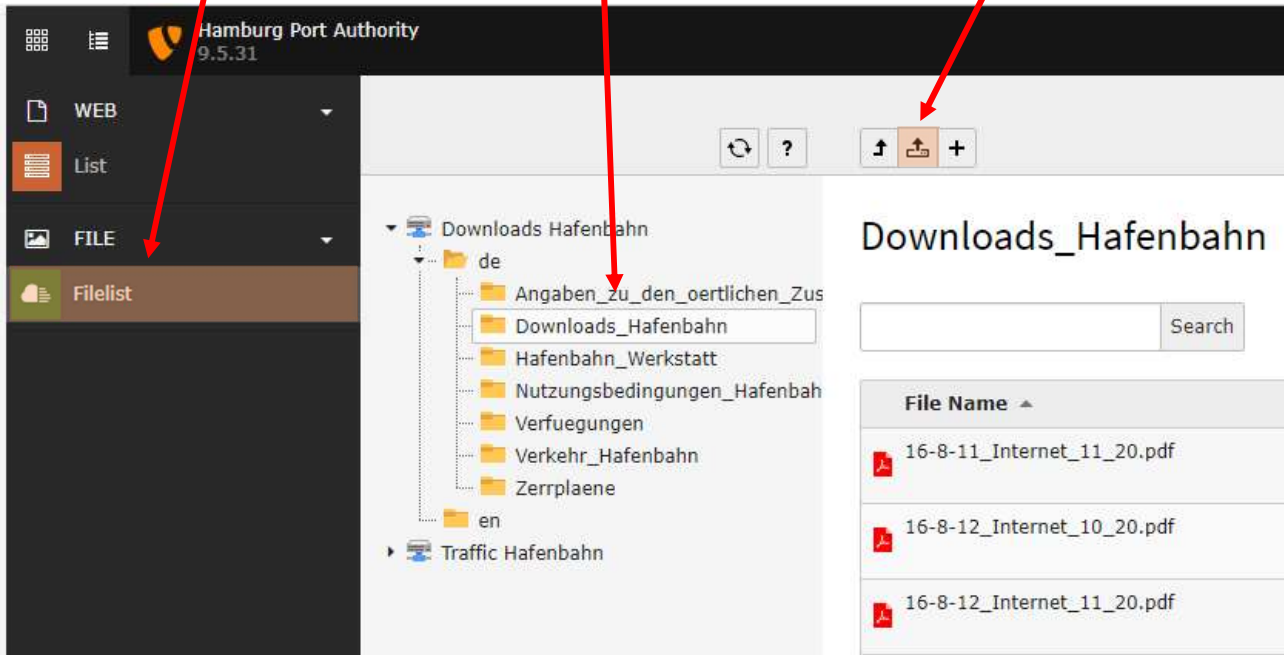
Hamburg Port Authority
9.5.31

WEB
List

FILE
Filelist

?

Downloads Hafenbahn
de
Angaben_zu_den_oertlichen_Zus
Downloads_Hafenbahn
Hafenbahn_Werkstatt
Nutzungsbedingungen_Hafenbah
Verfuegungen
Verkehr_Hafenbahn
Zerrplaene
en
Traffic Hafenbahn

Downloads_Hafenbahn

Search

File Name

16-8-11_Internet_11_20.pdf
16-8-12_Internet_10_20.pdf
16-8-12_Internet_11_20.pdf